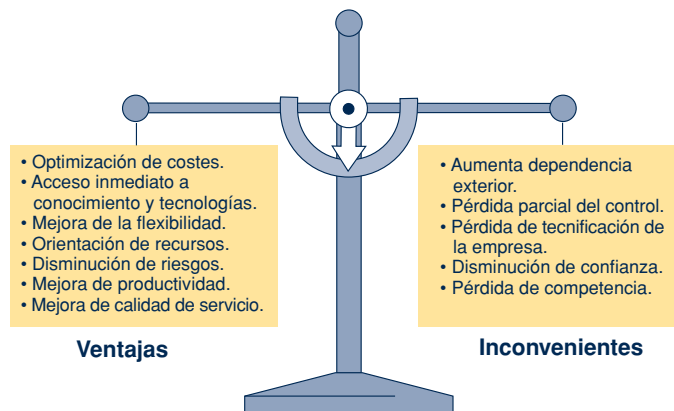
• Optimización de costes.
• Acceso inmediato a conocimiento y tecnologías.
• Mejora de la flexibilidad.
• Orientación de recursos.
• Disminución de riesgos.
• Mejora de productividad.
• Mejora de calidad de servicio.

Ventajas

• Aumenta dependencia exterior.
• Pérdida parcial del control.
• Pérdida de tecnificación de la empresa.
• Disminución de confianza.
• Pérdida de competencia.

Inconvenientes